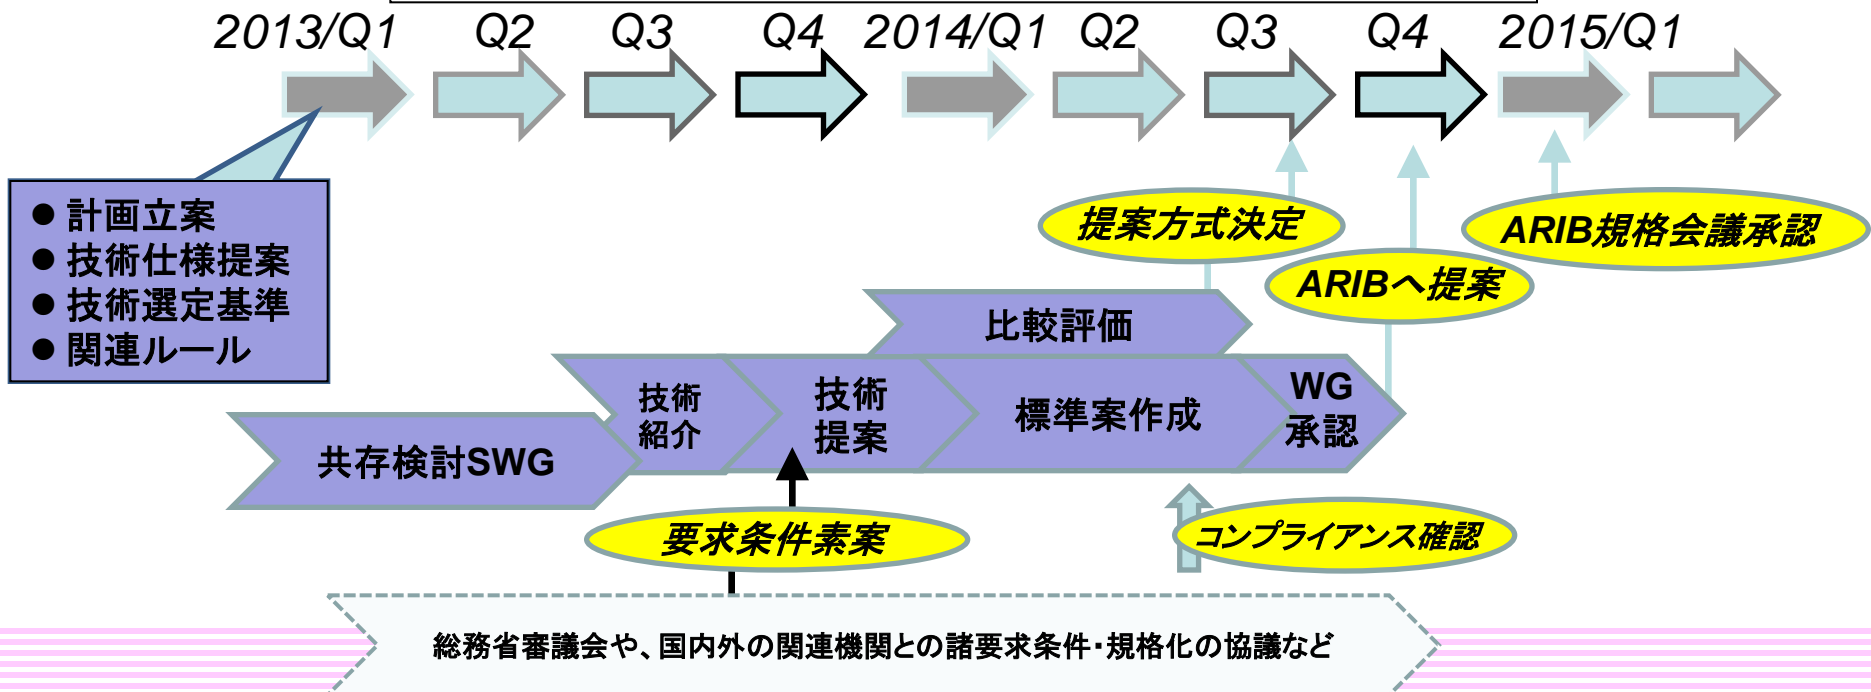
2013/Q1 Q2 Q3 Q4 2014/Q1 Q2 Q3 Q4 2015/Q1

● 計画立案
● 技術仕様提案
● 技術選定基準
● 関連ルール

提案方式決定

ARIBへ提案

ARIB規格会議承認

比較評価

共存検討SWG

技術紹介

技術提案

標準案作成

WG承認

要求条件素案

コンプライアンス確認

総務省審議会や、国内外の関連機関との諸要求条件・規格化の協議など